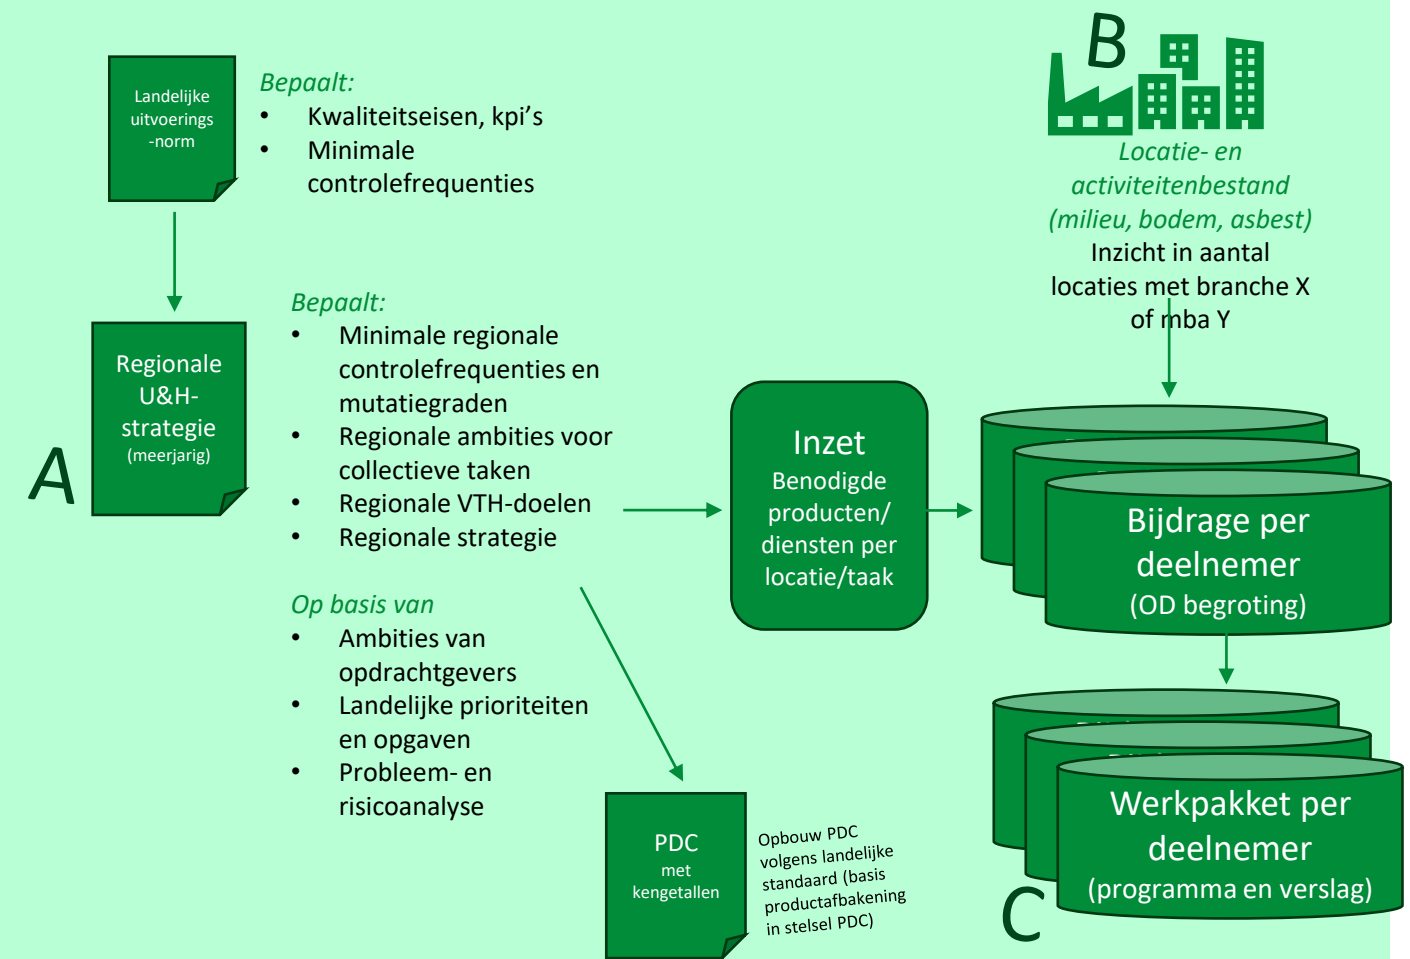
Landelijke uitvoerings -norm

Bepaalt:
- Kwaliteitseisen, kpi's
- Minimale controlefrequenties

B

Locatie- en activiteitenbestand (milieu, bodem, asbest)
Inzicht in aantal locaties met branche X of mba Y

Regionale U&H-strategie (meerjarig)

A

Bepaalt:
- Minimale regionale controlefrequenties en mutatiegraden
- Regionale ambities voor collectieve taken
- Regionale VTH-doelen
- Regionale strategie

Inzet
Benodigde producten/ diensten per locatie/taak

Bijdrage per deelnemer
(OD begroting)

Op basis van
- Ambities van opdrachtgevers
- Landelijke prioriteiten en opgaven
- Probleem- en risicoanalyse

Werkpakket per deelnemer
(programma en verslag)

PDC
met kengetallen

Opbouw PDC volgens landelijke standaard (basis productafbakening in stelsel PDC)

C